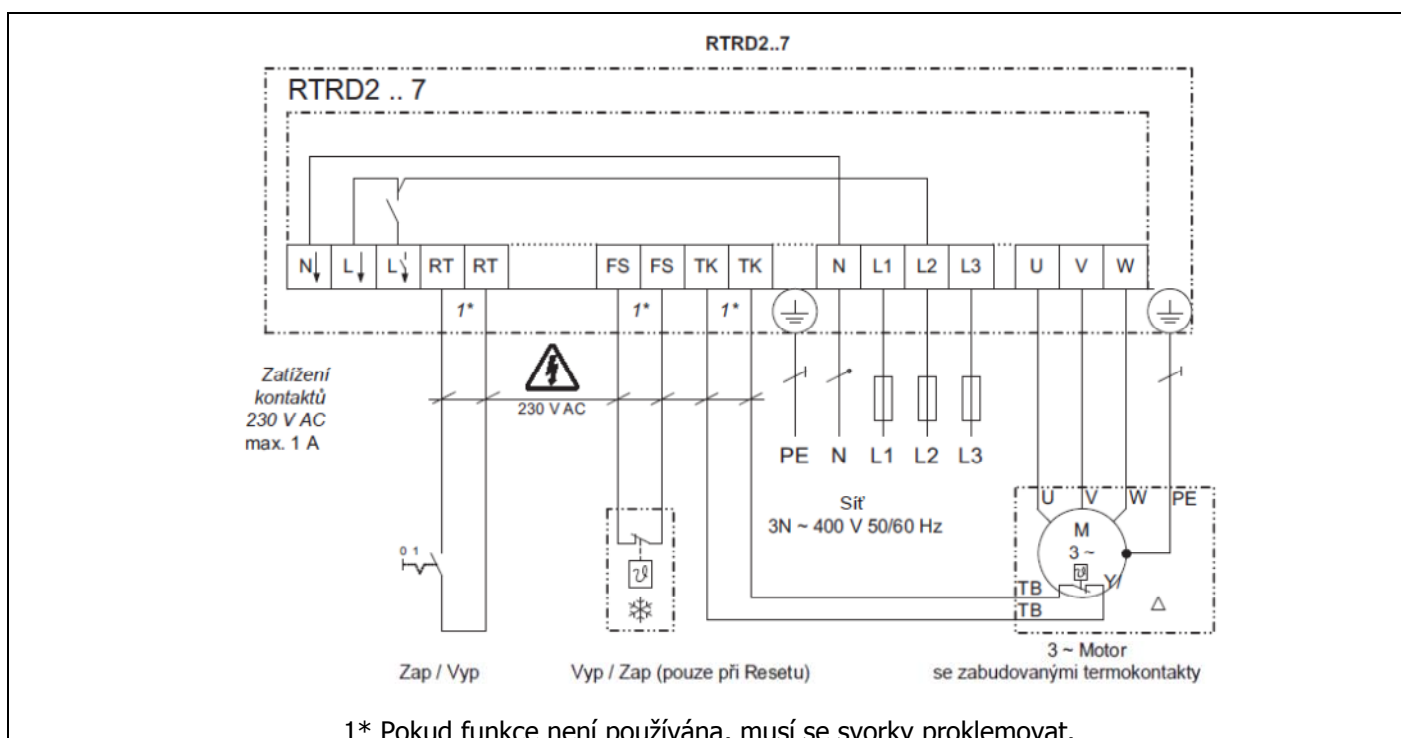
RTRD2..7

RTRD2 .. 7

N L L RT RT FS FS TK TK N L1 L2 L3 U V W

1* 1* 1*

Zatížení kontaktů 230 V AC max. 1 A

230 V AC

PE N L1 L2 L3

Síť 3N ~ 400 V 50/60 Hz

U V W PE

M 3 ~

TB TB Y/ △

0 1

Zap / Vyp

Vyp / Zap (pouze při Resetu)

3 ~ Motor se zabudovanými termokontakty

1* Pokud funkce není používána, musí se svorky proklemovat.